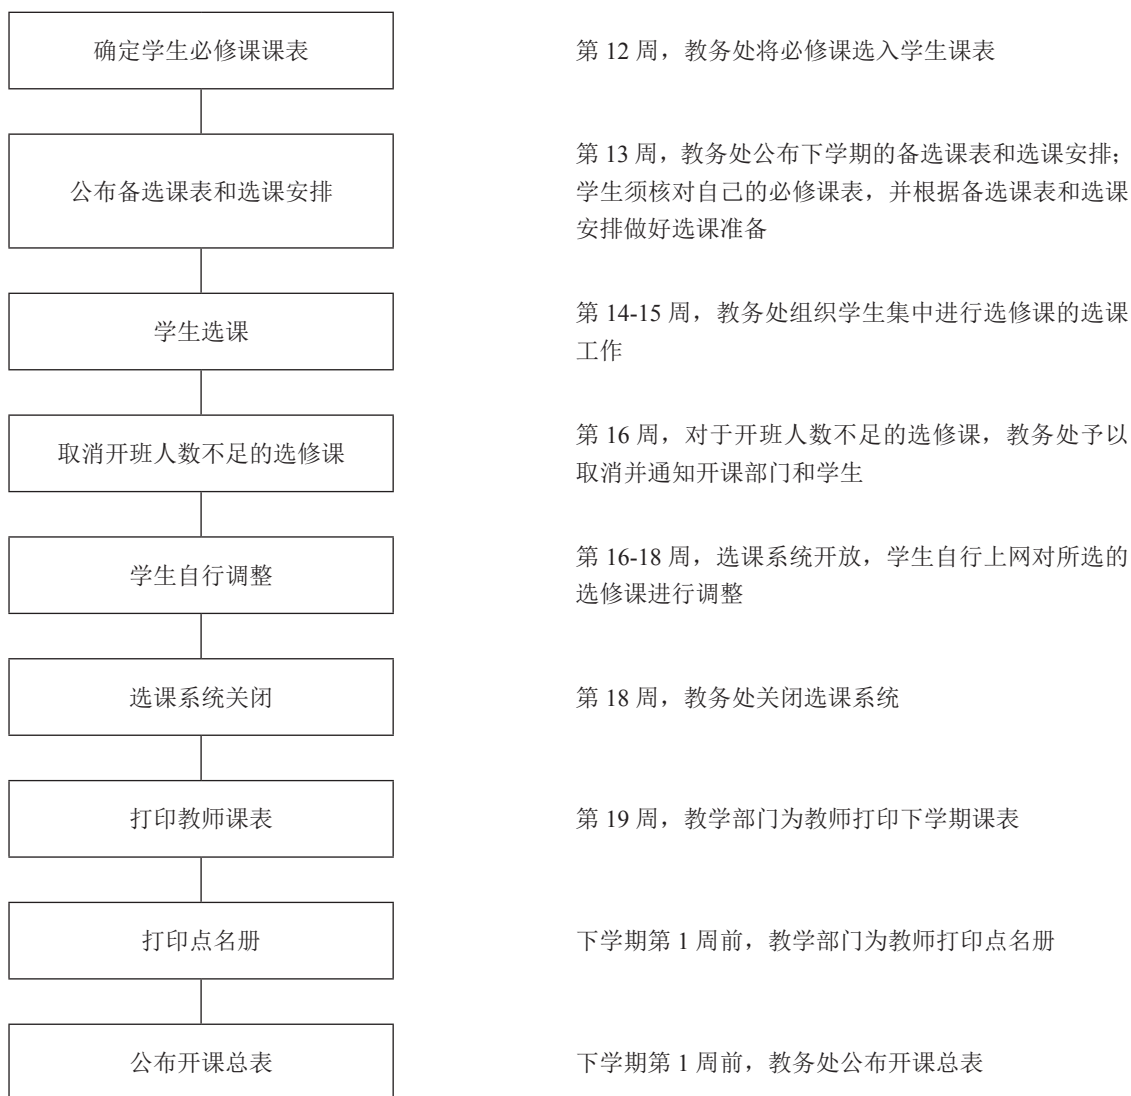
确定学生必修课课表

第 12 周，教务处将必修课选入学生课表

公布备选课表和选课安排

第 13 周，教务处公布下学期的备选课表和选课安排；学生须核对自己的必修课表，并根据备选课表和选课安排做好选课准备

学生选课

第 14-15 周，教务处组织学生集中进行选修课的选课工作

取消开班人数不足的选修课

第 16 周，对于开班人数不足的选修课，教务处予以取消并通知开课部门和学生

学生自行调整

第 16-18 周，选课系统开放，学生自行上网对所选的选修课进行调整

选课系统关闭

第 18 周，教务处关闭选课系统

打印教师课表

第 19 周，教学部门为教师打印下学期课表

打印点名册

下学期第 1 周前，教学部门为教师打印点名册

公布开课总表

下学期第 1 周前，教务处公布开课总表